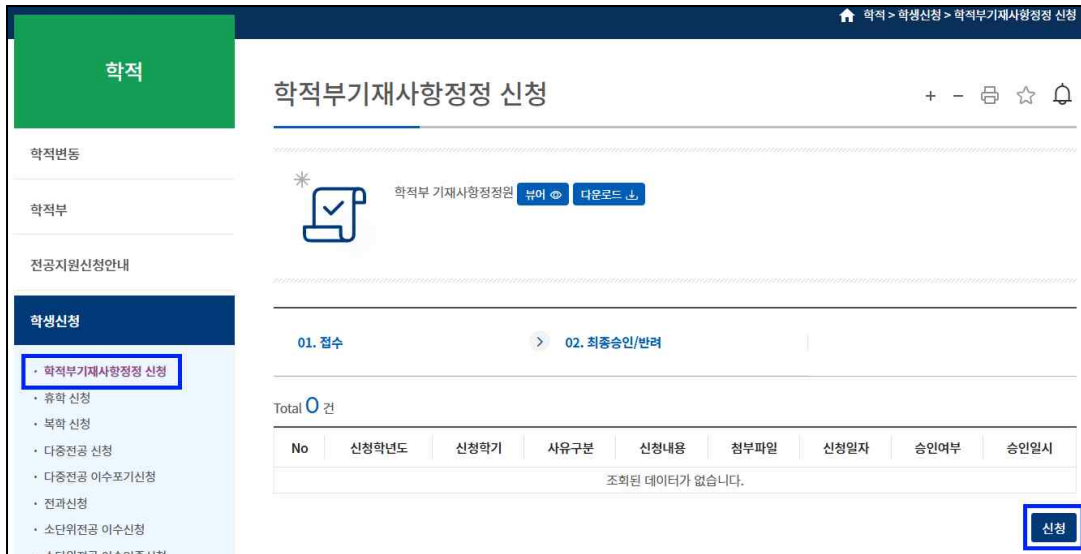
학적 > 학생신청 > 학적부기재사항정정 신청

학적

학적변동

학적부

전공지원신청안내

학생신청

· 학적부기재사항정정 신청
· 휴학 신청
· 복학 신청
· 다중전공 신청
· 다중전공 이수포기신청
· 전과신청
· 소단위전공 이수신청
· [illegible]

학적부기재사항정정 신청

+ −

학적부 기재사항정정원 뷰어 다운로드

01. 접수

02. 최종승인/반려

Total 0 건

| No | 신청학년도 | 신청학기 | 사유구분 | 신청내용 | 첨부파일 | 신청일자 | 승인여부 | 승인일시 |
|---|---|---|---|---|---|---|---|---|
| 조회된 데이터가 없습니다. | | | | | | | | |

신청